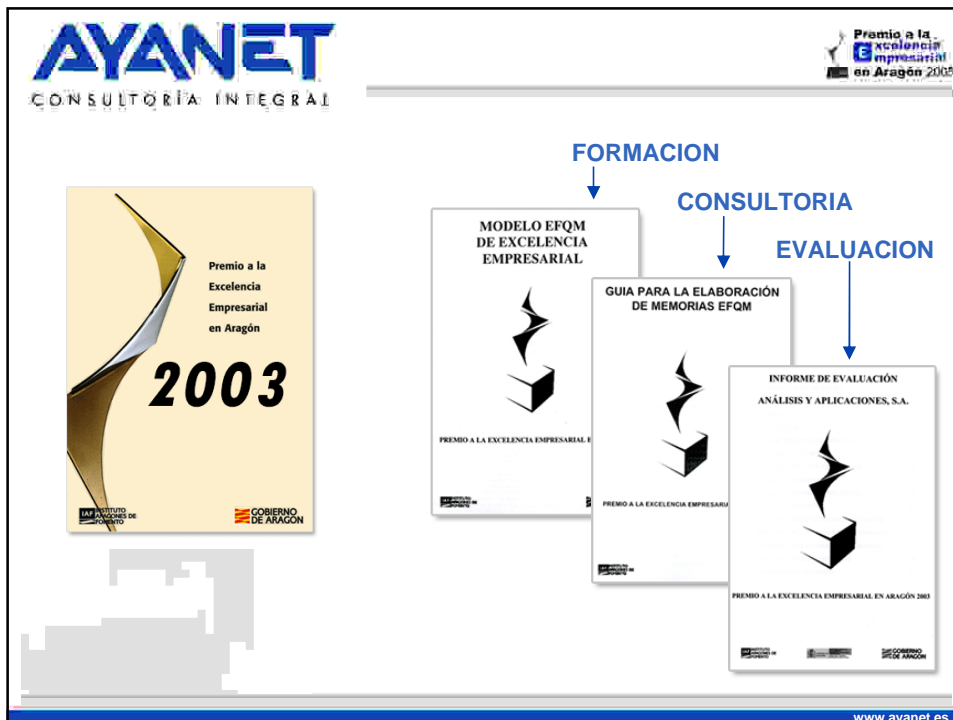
AYANET
CONSULTORÍA INTEGRAL

Premio a la Excelencia Empresarial en Aragón 2005

Premio a la Excelencia Empresarial en Aragón
2003
IAF INSTITUTO ARAGONES DE FOMENTO
GOBIERNO DE ARAGON

FORMACION
CONSULTORIA
EVALUACION

MODELO EFQM DE EXCELENCIA EMPRESARIAL
PREMIO A LA EXCELENCIA EMPRESARIAL E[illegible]

GUIA PARA LA ELABORACIÓN DE MEMORIAS EFQM
PREMIO A LA EXCELENCIA EMPRESA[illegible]

INFORME DE EVALUACIÓN
ANÁLISIS Y APLICACIONES, S.A.
PREMIO A LA EXCELENCIA EMPRESARIAL EN ARAGÓN 2003
GOBIERNO DE ARAGON

www.ayanet.es